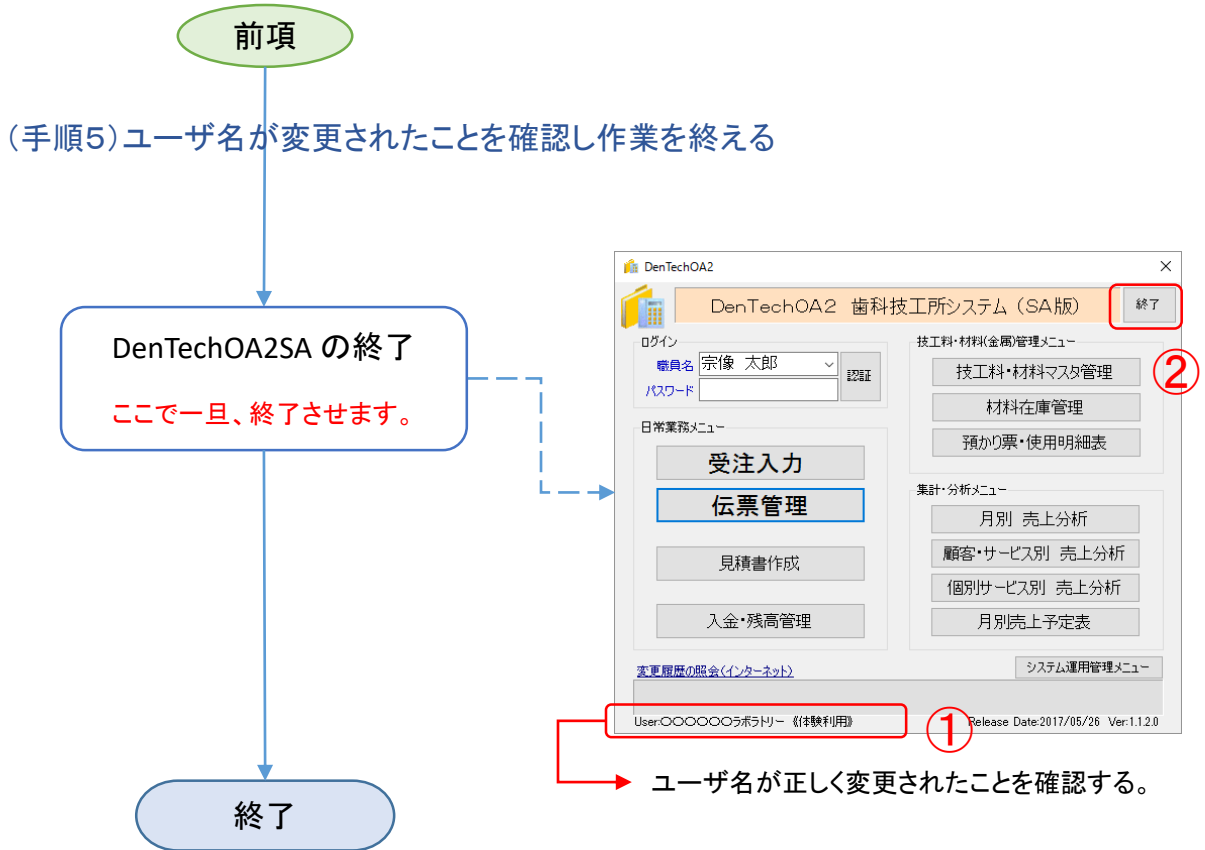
前項

（手順5）ユーザ名が変更されたことを確認し作業を終える

DenTechOA2SA の終了

ここで一旦、終了させます。

終了

DenTechOA2

×

DenTechOA2　歯科技工所システム（SA版）

終了

②

ログイン

職員名 宗像　太郎

パスワード

認証

日常業務メニュー

受注入力

伝票管理

見積書作成

入金・残高管理

技工料・材料(金属)管理メニュー

技工料・材料マスタ管理

材料在庫管理

預かり票・使用明細表

集計・分析メニュー

月別　売上分析

顧客・サービス別　売上分析

個別サービス別　売上分析

月別売上予定表

変更履歴の照会(インターネット)

システム運用管理メニュー

User:〇〇〇〇〇〇ラボラトリー 《体験利用》

①

Release Date:2017/05/26 Ver:1.1.2.0

ユーザ名が正しく変更されたことを確認する。